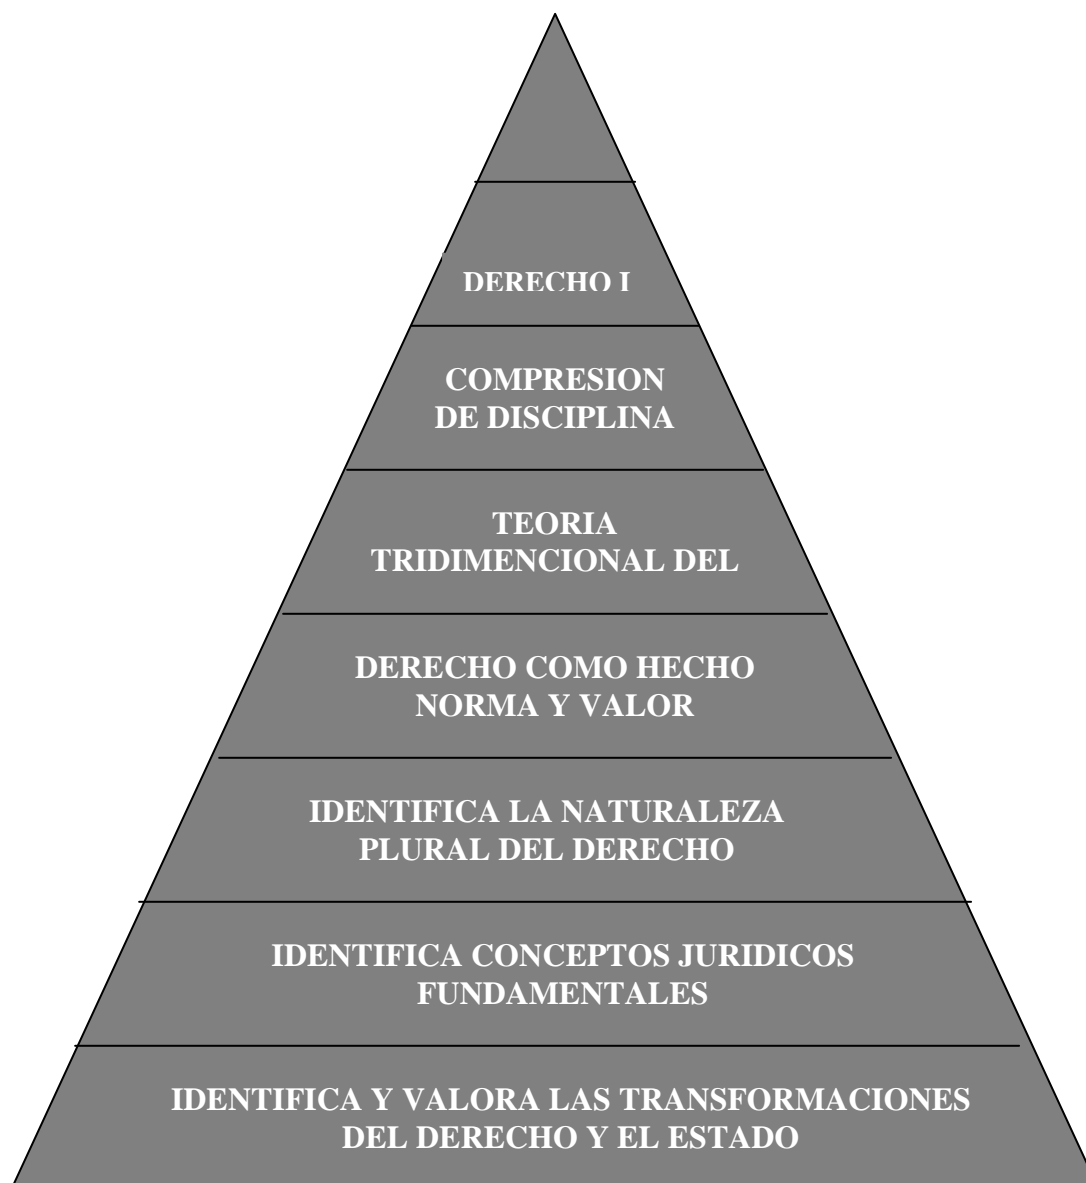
DERECHO I

COMPRESION DE DISCIPLINA

TEORIA TRIDIMENCIONAL DEL

DERECHO COMO HECHO NORMA Y VALOR

IDENTIFICA LA NATURALEZA PLURAL DEL DERECHO

IDENTIFICA CONCEPTOS JURIDICOS FUNDAMENTALES

IDENTIFICA Y VALORA LAS TRANSFORMACIONES DEL DERECHO Y EL ESTADO